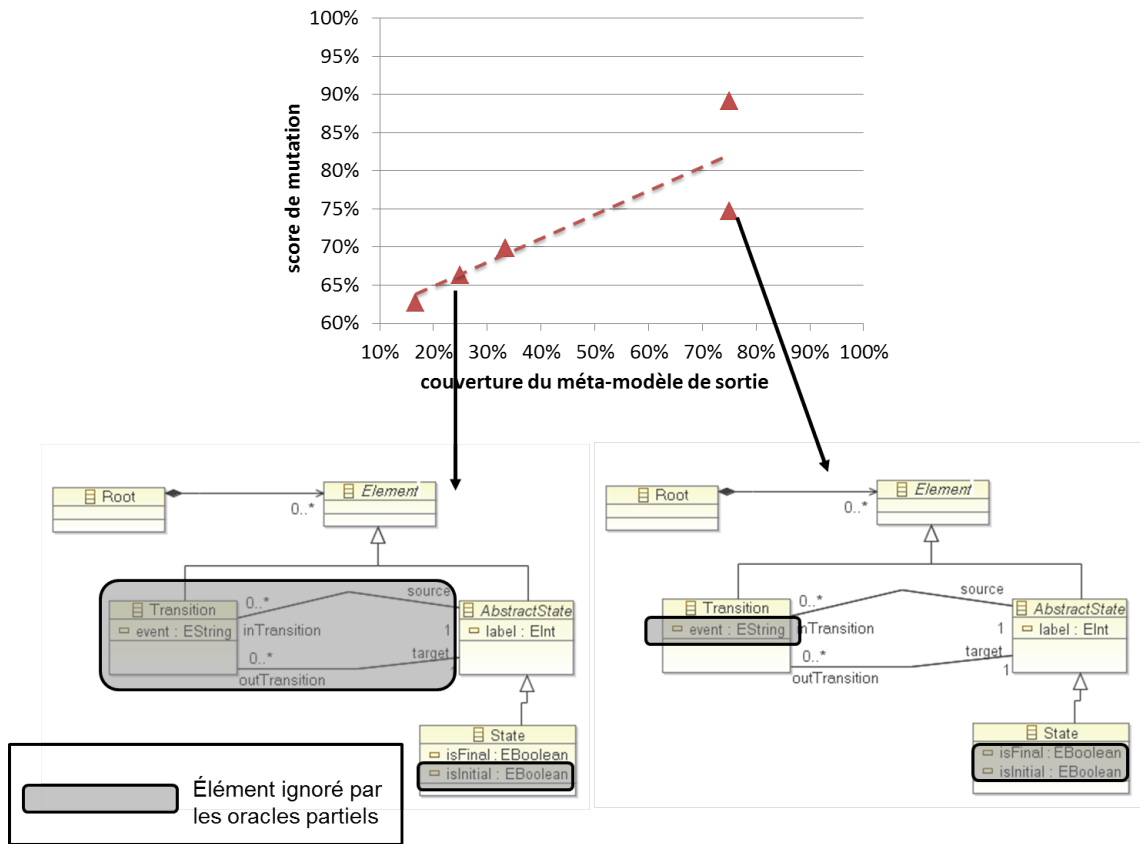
100%
95%
90%
85%
80%
75%
70%
65%
60%

score de mutation

10% 20% 30% 40% 50% 60% 70% 80% 90% 100%

couverture du méta-modèle de sortie

Root
0..*
Element
Transition
event : EString
0..*
inTransition
source
1
AbstractState
label : EInt
0..*
outTransition
target
State
isFinal : EBoolean
isInitial : EBoolean

Élément ignoré par les oracles partiels

Root
0..*
Element
Transition
event : EString
0..*
inTransition
source
1
AbstractState
label : EInt
0..*
outTransition
target
1
State
isFinal : EBoolean
isInitial : EBoolean